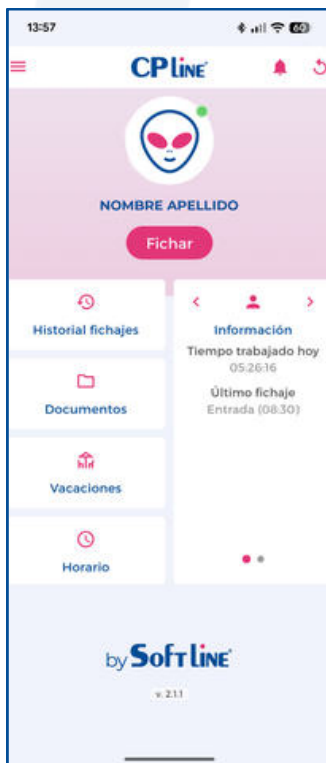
13:57

60

CP LINE

NOMBRE APELLIDO

Fichar

Historial fichajes

Documentos

Vacaciones

Horario

‹ ›

Información

Tiempo trabajado hoy

05:26:16

Último fichaje

Entrada (08:30)

by SOFT LINE

v. 2.1.1